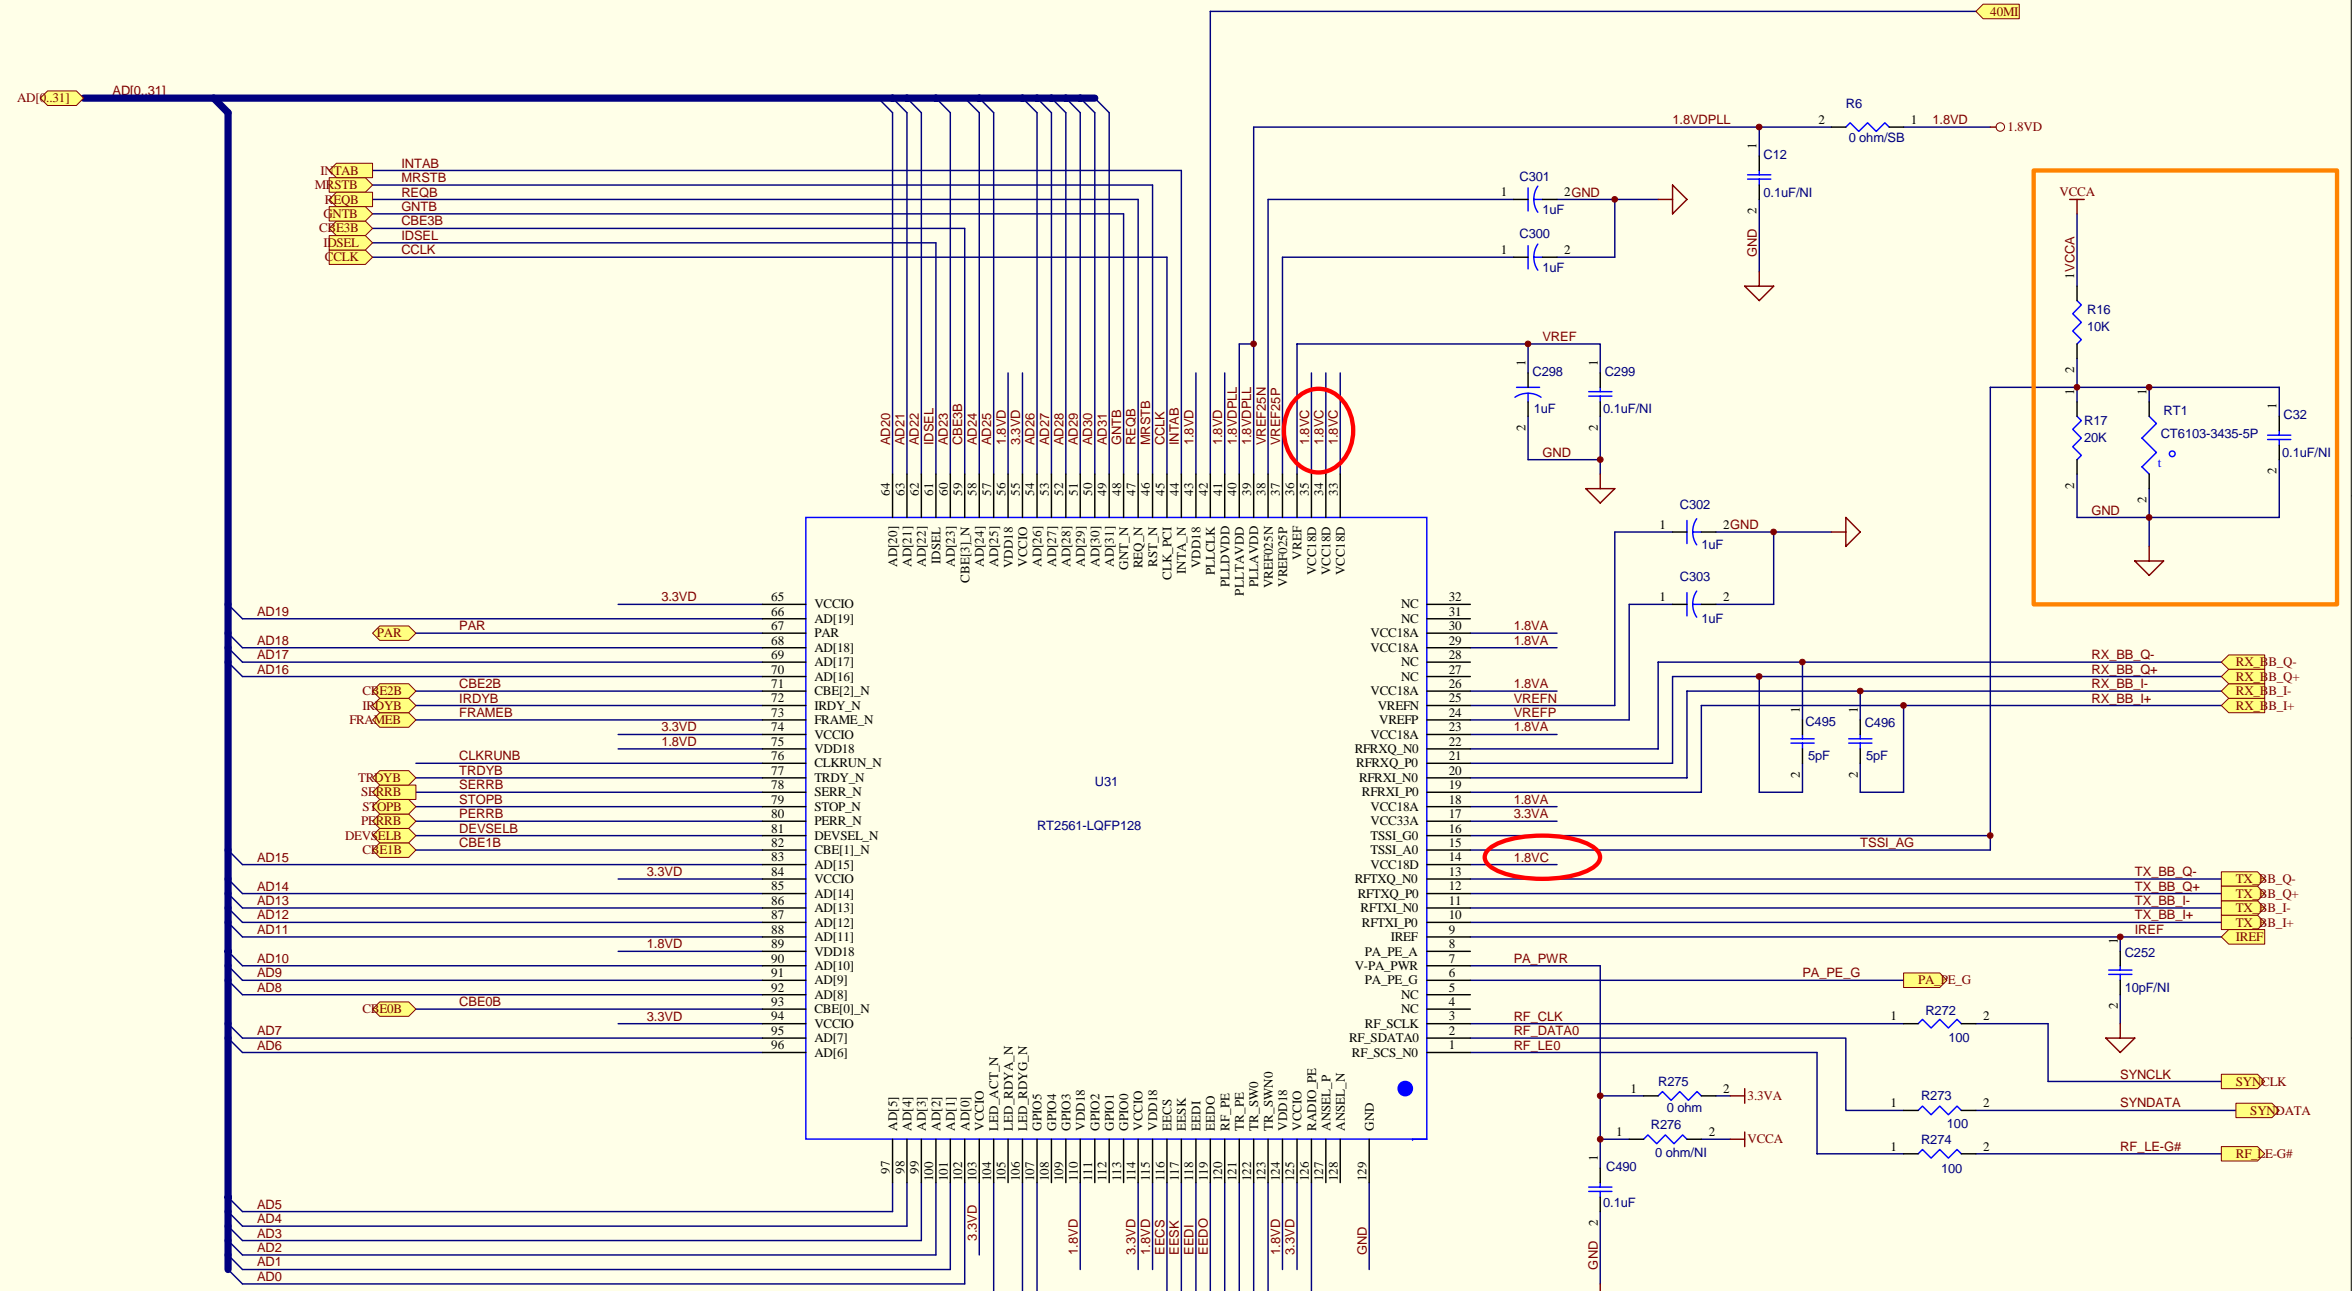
40MI

AD[0..31]
AD[0..31]

INTAB INTAB
MRSTB MRSTB
REQB REQB
GNTB GNTB
CBE3B CBE3B
IDSEL IDSEL
CCLK CCLK

1.8VDPLL
R6
2 1 1.8VD
0 ohm/SB
1.8VD

C12
0.1uF/NI
GND

C301
1 2GND
1uF

C300
1 2
1uF

VREF
C298
1uF
C299
0.1uF/NI
GND

VCCA
VCCA
R16
10K
R17
20K
RT1
CT6103-3435-5P
C32
0.1uF/NI
GND

AD20 AD21 AD22 IDSEL AD23 CBE3B AD24 AD25 1.8VD 3.3VD AD26 AD27 AD28 AD29 AD30 AD31 GNTB REQB MRSTB CCLK INTAB 1.8VD 1.8VD 1.8VDPLL 1.8VDPLL VREF25N VREF25P 1.8VC 1.8VC 1.8VC

64 63 62 61 60 59 58 57 56 55 54 53 52 51 50 49 48 47 46 45 44 43 42 41 40 39 38 37 36 35 34 33

AD[20] AD[21] AD[22] IDSEL AD[23] CBE[3]_N AD[24] AD[25] VDD18 VCCIO AD[26] AD[27] AD[28] AD[29] AD[30] AD[31] GNT_N REQ_N RST_N CLK_PCI INTA_N VDD18 PLLCLK PLLDVDD PLLTAVDD PLLAVDD VREF025N VREF025P VREF VCC18D VCC18D VCC18D

C302
1 2GND
1uF
C303
1 2
1uF

AD19 3.3VD 65 VCCIO
66 AD[19]
PAR PAR 67 PAR
AD18 68 AD[18]
AD17 69 AD[17]
AD16 70 AD[16]
CBE2B CBE2B 71 CBE[2]_N
IRDYB IRDYB 72 IRDY_N
FRAMEB FRAMEB 73 FRAME_N
3.3VD 74 VCCIO
1.8VD 75 VDD18
CLKRUNB 76 CLKRUN_N
TRDYB TRDYB 77 TRDY_N
SERRB SERRB 78 SERR_N
STOPB STOPB 79 STOP_N
PERRB PERRB 80 PERR_N
DEVSELB DEVSELB 81 DEVSEL_N
CBE1B CBE1B 82 CBE[1]_N
AD15 83 AD[15]
3.3VD 84 VCCIO
AD14 85 AD[14]
AD13 86 AD[13]
AD12 87 AD[12]
AD11 88 AD[11]
1.8VD 89 VDD18
AD10 90 AD[10]
AD9 91 AD[9]
AD8 92 AD[8]
CBE0B CBE0B 93 CBE[0]_N
3.3VD 94 VCCIO
AD7 95 AD[7]
AD6 96 AD[6]

U31
RT2561-LQFP128

NC 32
NC 31
VCC18A 30 1.8VA
VCC18A 29 1.8VA
NC 28
NC 27
VCC18A 26 1.8VA
VREFN 25 VREFN
VREFP 24 VREFP
VCC18A 23 1.8VA
RFRXQ_N0 22
RFRXQ_P0 21
RFRXI_N0 20
RFRXI_P0 19
VCC18A 18 1.8VA
VCC33A 17 3.3VA
TSSI_G0 16
TSSI_A0 15 TSSI_AG
VCC18D 14 1.8VC
RFTXQ_N0 13
RFTXQ_P0 12
RFTXI_N0 11
RFTXI_P0 10
IREF 9
PA_PE_A 8
V-PA_PWR 7 PA_PWR
PA_PE_G 6 PA_PE_G
NC 5
NC 4
RF_SCLK 3 RF_CLK
RF_SDATA0 2 RF_DATA0
RF_SCS_N0 1 RF_LE0

C495 5pF
C496 5pF
RX_BB_Q- RX_BB_Q-
RX_BB_Q+ RX_BB_Q+
RX_BB_I- RX_BB_I-
RX_BB_I+ RX_BB_I+
TX_BB_Q- TX_BB_Q-
TX_BB_Q+ TX_BB_Q+
TX_BB_I- TX_BB_I-
TX_BB_I+ TX_BB_I+
IREF IREF
C252
10pF/NI
PA_PE_G
R272 1 2 100
SYNCLK SYNCLK
R273 1 2 100
SYNDATA SYNDATA
R274 1 2 100
RF_LE-G# RF_LE-G#
R275 1 2 0 ohm 3.3VA
R276 1 2 0 ohm/NI VCCA
C490
0.1uF
GND

AD[5] AD[4] AD[3] AD[2] AD[1] AD[0] VCCIO LED_ACT_N LED_RDYA_N LED_RDYG_N GPIO5 GPIO4 GPIO3 VDD18 GPIO2 GPIO1 GPIO0 VCCIO VDD18 EECS EESK EEDI EEDO RF_PE TR_PE TR_SW0 TR_SWN0 VDD18 VCCIO RADIO_PE ANSEL_P ANSEL_N GND

97 98 99 100 101 102 103 104 105 106 107 108 109 110 111 112 113 114 115 116 117 118 119 120 121 122 123 124 125 126 127 128 129

AD5
AD4
AD3
AD2
AD1
AD0
3.3VD 1.8VD 3.3VD 1.8VD EECS EESK EEDI EEDO 1.8VD 3.3VD GND